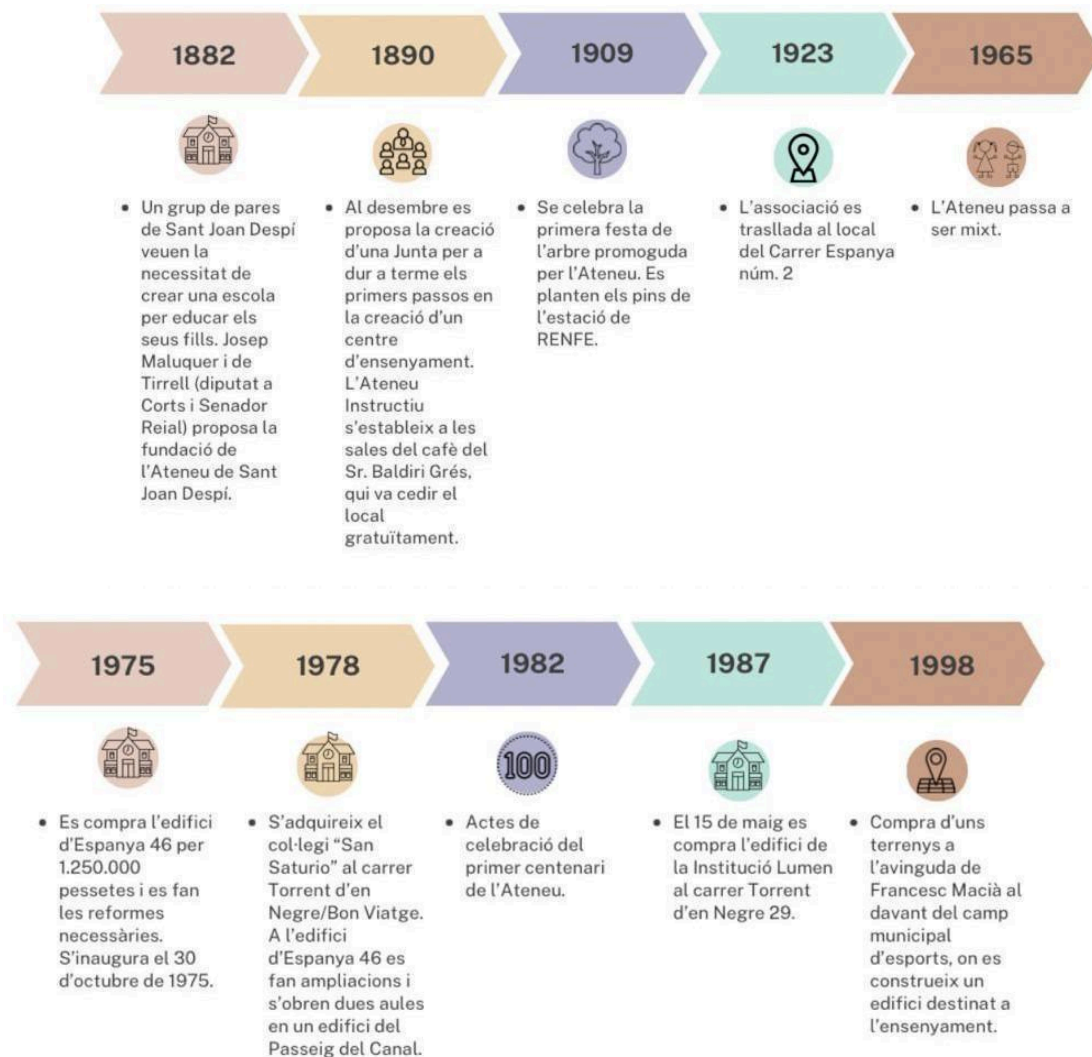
1882

1890

1909

1923

1965

- Un grup de pares de Sant Joan Despí veuen la necessitat de crear una escola per educar els seus fills. Josep Maluquer i de Tirrell (diputat a Corts i Senador Reial) proposa la fundació de l'Ateneu de Sant Joan Despí.

- Al desembre es proposa la creació d'una Junta per a dur a terme els primers passos en la creació d'un centre d'ensenyament. L'Ateneu Instructiu s'estableix a les sales del cafè del Sr. Baldiri Grés, qui va cedir el local gratuïtament.

- Se celebra la primera festa de l'arbre promoguda per l'Ateneu. Es planten els pins de l'estació de RENFE.

- L'associació es trasllada al local del Carrer Espanya núm. 2

- L'Ateneu passa a ser mixt.

1975

1978

1982

1987

1998

100

- Es compra l'edifici d'Espanya 46 per 1.250.000 pessetes i es fan les reformes necessàries. S'inaugura el 30 d'octubre de 1975.

- S'adquireix el col·legi "San Saturio" al carrer Torrent d'en Negre/Bon Viatge. A l'edifici d'Espanya 46 es fan ampliacions i s'obren dues aules en un edifici del Passeig del Canal.

- Actes de celebració del primer centenari de l'Ateneu.

- El 15 de maig es compra l'edifici de la Institució Lumen al carrer Torrent d'en Negre 29.

- Compra d'uns terrenys a l'avinguda de Francesc Macià al davant del camp municipal d'esports, on es construeix un edifici destinat a l'ensenyament.